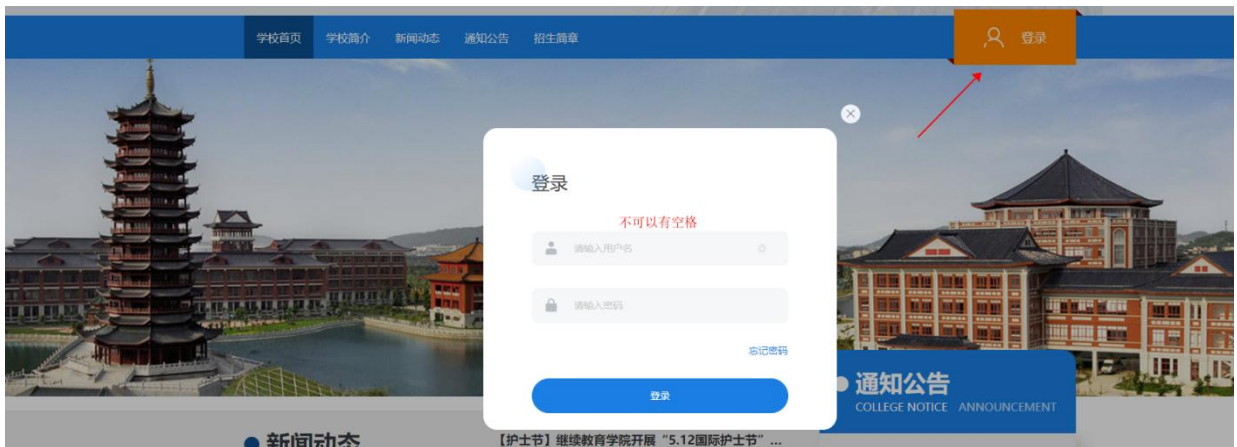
学校首页 学校简介 新闻动态 通知公告 招生简章

登录

登录

不可以有空格

请输入用户名

请输入密码

忘记密码

登录

通知公告
COLLEGE NOTICE ANNOUNCEMENT

新闻动态

【护士节】继续教育学院开展“5.12国际护士节”…